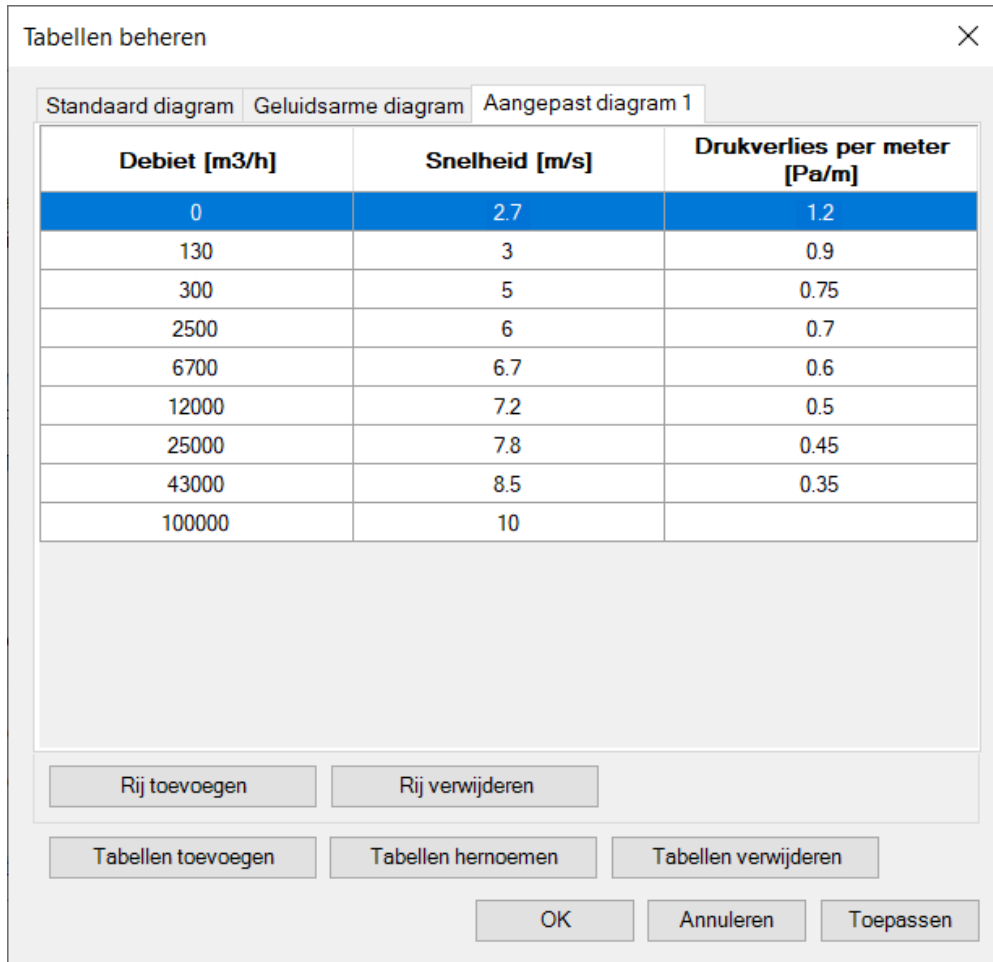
Tabellen beheren

Standaard diagram | Geluidsarme diagram | Aangepast diagram 1

| Debiet [m3/h] | Snelheid [m/s] | Drukverlies per meter [Pa/m] |
|---|---|---|
| 0 | 2.7 | 1.2 |
| 130 | 3 | 0.9 |
| 300 | 5 | 0.75 |
| 2500 | 6 | 0.7 |
| 6700 | 6.7 | 0.6 |
| 12000 | 7.2 | 0.5 |
| 25000 | 7.8 | 0.45 |
| 43000 | 8.5 | 0.35 |
| 100000 | 10 | |

Rij toevoegen
Rij verwijderen

Tabellen toevoegen
Tabellen hernoemen
Tabellen verwijderen

OK
Annuleren
Toepassen